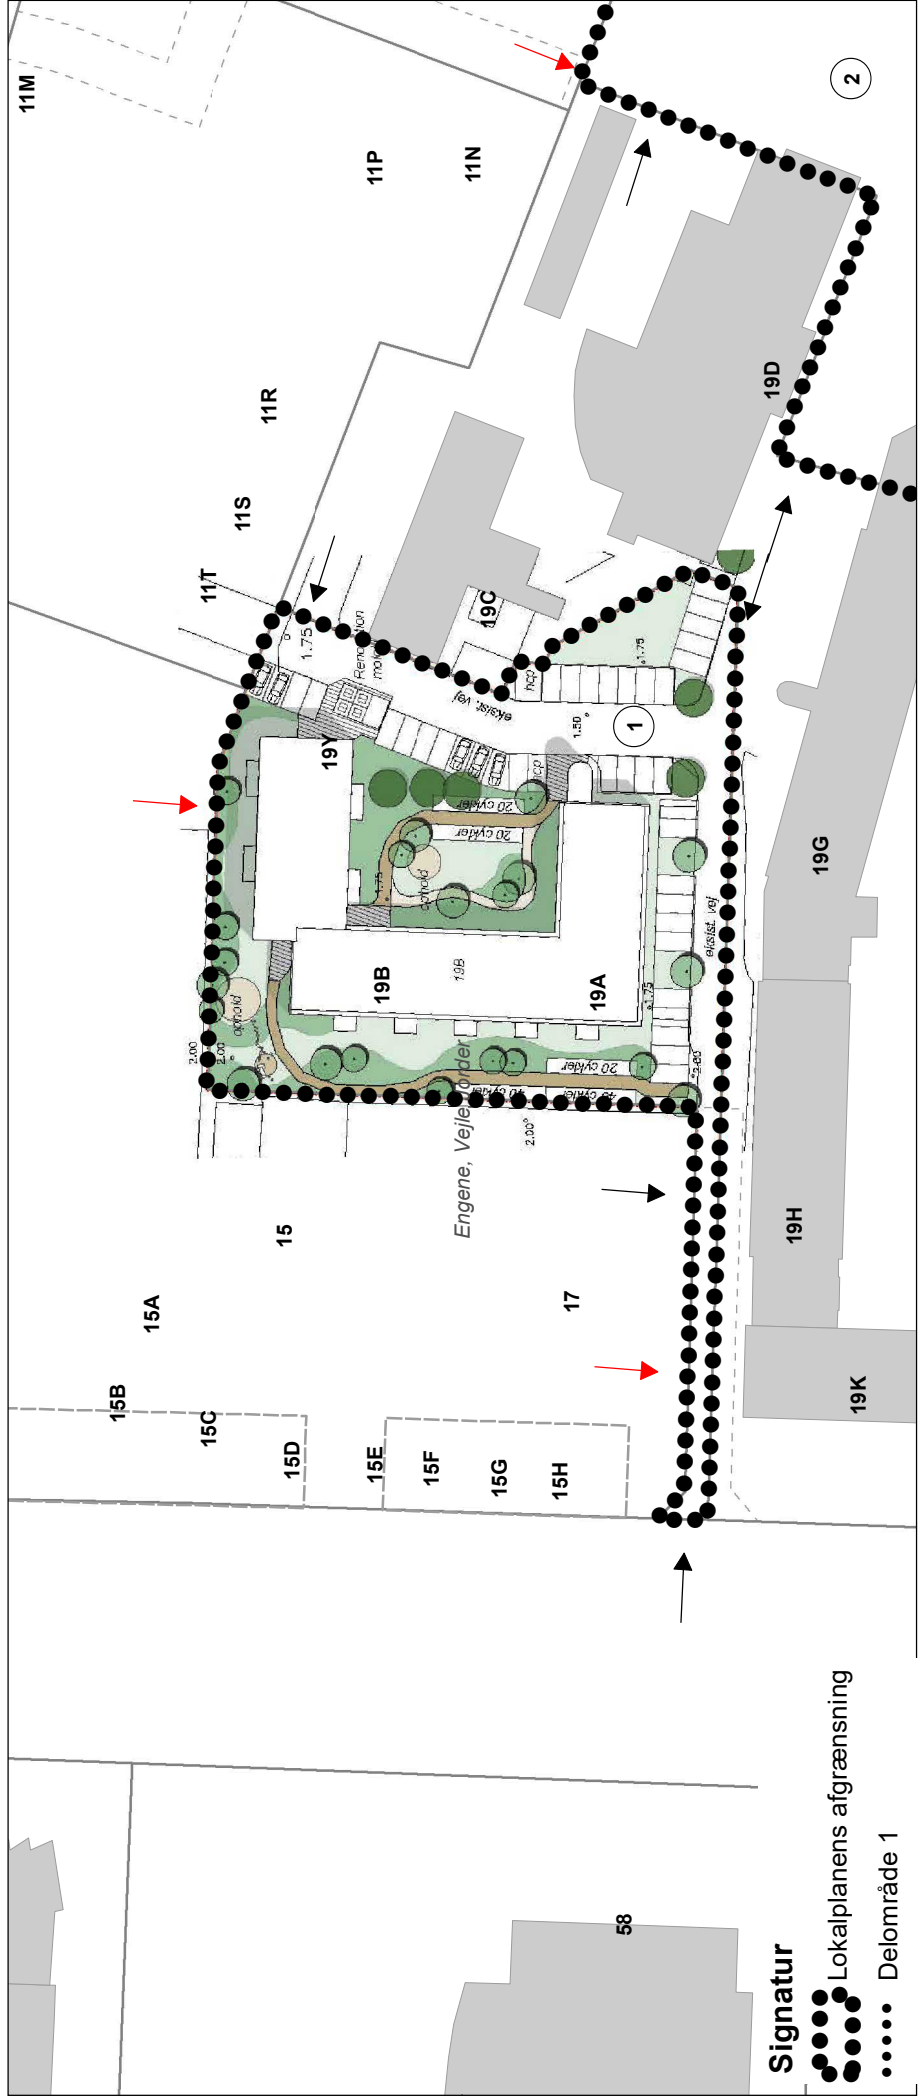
11M
11P
11N
2
19D
11R
11S
11T
1.75
Renovation
19C
hcp
1.75
eksist. vej
1.50
1
19Y
hcp
20 cykler
20 cykler
1.75
ophold
19G
19B
19B
19A
1.75
eksist. vej
ophold
2.00
2.00
20 cykler
20 cykler
2.00
2.00
Engene, Vejle Fonder
15
17
19H
15A
15B
15C
15D
15E
15F
15G
15H
19K
58
Signatur
Lokalplanens afgrænsning
Delområde 1